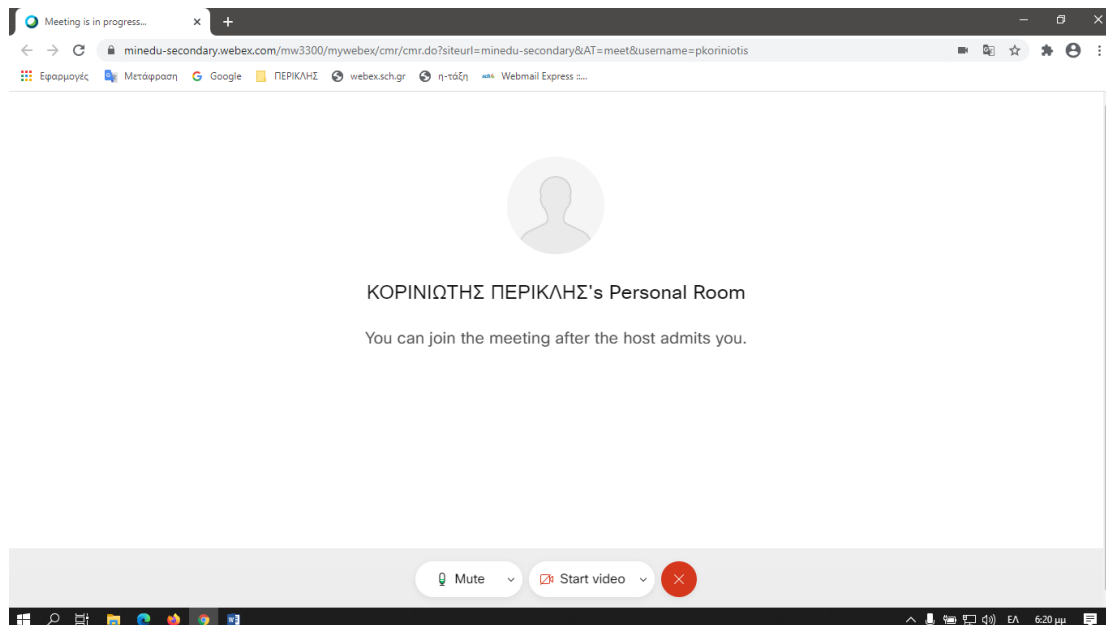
Meeting is in progress...

minedu-secondary.webex.com/mw3300/mywebex/cmr/cmr.do?siteurl=minedu-secondary&AT=meet&username=pkoriniotis

Εφαρμογές Μετάφραση Google ΠΕΡΙΚΛΗΣ webex.sch.gr η-τάξη Webmail Express :...

ΚΟΡΙΝΙΩΤΗΣ ΠΕΡΙΚΛΗΣ's Personal Room

You can join the meeting after the host admits you.

Mute Start video

ΕΛ 6:20 μμ